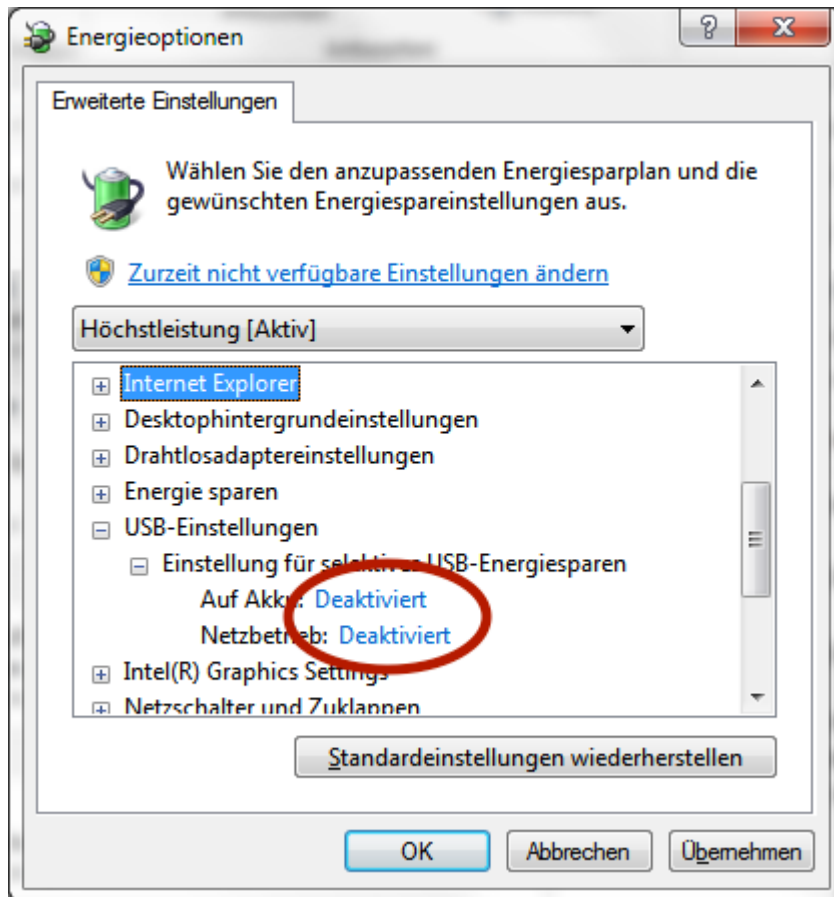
Energieoptionen

?

X

Erweiterte Einstellungen

Wählen Sie den anzupassenden Energiesparplan und die gewünschten Energiespareinstellungen aus.

Zurzeit nicht verfügbare Einstellungen ändern

Höchstleistung [Aktiv]

Internet Explorer
Desktophintergrundeinstellungen
Drahtlosadaptereinstellungen
Energie sparen
USB-Einstellungen
Einstellung für selekti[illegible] USB-Energiesparen
Auf Akk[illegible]: Deaktiviert
Netzbetr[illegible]b: Deaktiviert
Intel(R) Graphics Settings
Netzschalter und Zuklappen

Standardeinstellungen wiederherstellen

OK

Abbrechen

Übernehmen